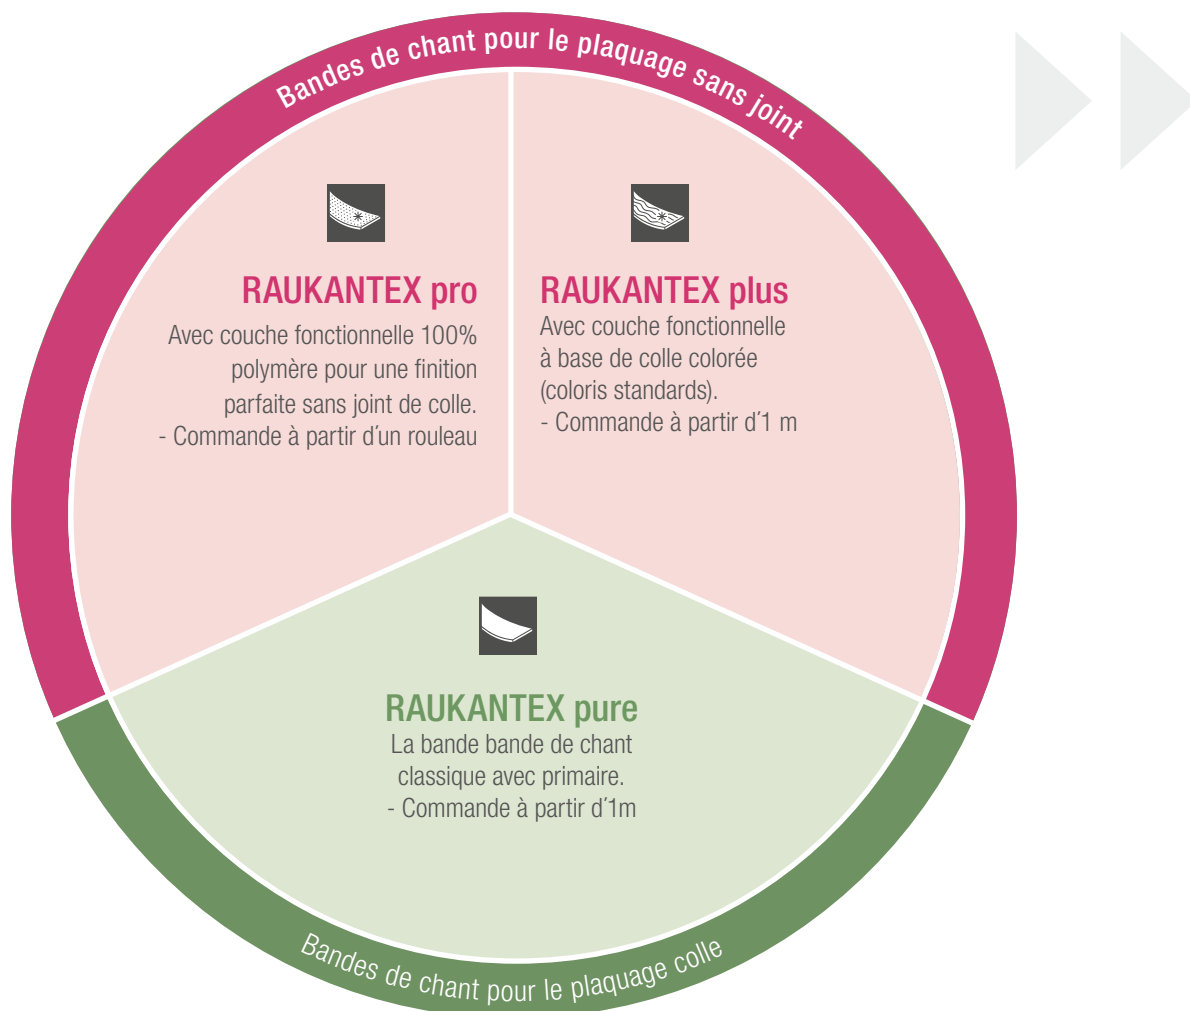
Bandes de chant pour le plaquage sans joint

RAUKANTEX pro
Avec couche fonctionnelle 100% polymère pour une finition parfaite sans joint de colle.
- Commande à partir d'un rouleau

RAUKANTEX plus
Avec couche fonctionnelle à base de colle colorée (coloris standards).
- Commande à partir d'1 m

RAUKANTEX pure
La bande bande de chant classique avec primaire.
- Commande à partir d'1m

Bandes de chant pour le plaquage colle